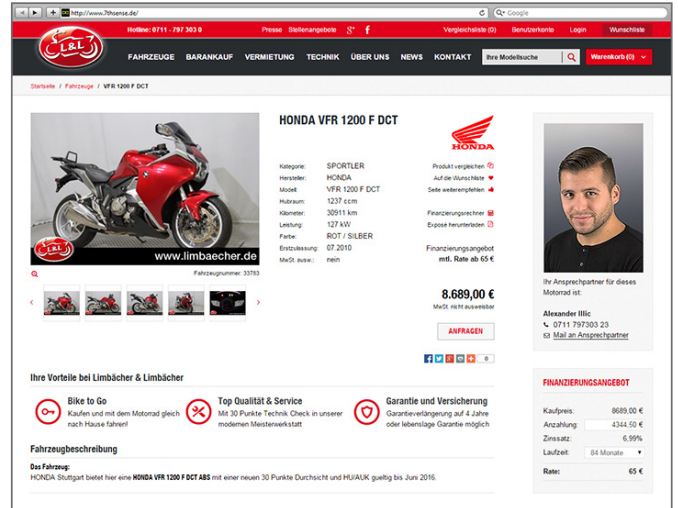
http://www.7hoense.de/

Google

Hotline: 0711 - 797 303 0

Presse Stellenangebote

Vergleichsliste (0) Benutzerkonto Login Wunschliste

L&L

FAHRZEUGE BARANKAUF VERMIETUNG TECHNIK ÜBER UNS NEWS KONTAKT

Ihre Modellsuche

Warenkorb (0)

Startseite | Fahrzeuge | VFR 1200 F DCT

www.limbaecher.de

Fahrzeugnummer: 33783

HONDA VFR 1200 F DCT

HONDA

| Kategorie: | SPORTLER |
|---|---|
| Hersteller: | HONDA |
| Modell: | VFR 1200 F DCT |
| Hubraum: | 1237 ccm |
| Kilometer: | 30911 km |
| Leistung: | 127 kW |
| Farbe: | ROT / SILBER |
| Erstzulassung: | 07.2010 |
| MwSt. ausw.: | nein |

Produkt vergleichen
Auf die Wunschliste
Seite weiterempfehlen

Finanzierungsrechner
Expose herunterladen

Finanzierungsangebot
mtl. Rate ab 65 €

8.689,00 €
MwSt. nicht ausweisbar

ANFRAGEN

0

Ihr Ansprechpartner für dieses Motorrad ist:

Alexander Illic
0711 797303 23
Mail an Ansprechpartner

Ihre Vorteile bei Limbächer & Limbächer

Bike to Go
Kaufen und mit dem Motorrad gleich nach Hause fahren!

Top Qualität & Service
Mit 30 Punkte Technik Check in unserer modernen Meisterwerkstatt

Garantie und Versicherung
Garantieverlängerung auf 4 Jahre oder lebenslage Garantie möglich

FINANZIERUNGSANGEBOT

| Kaufpreis: | 8689,00 € |
|---|---|
| Anzahlung: | 4344,50 € |
| Zinssatz: | 6,99% |
| Laufzeit: | 84 Monate |
| Rate: | 65 € |

Fahrzeugbeschreibung

Das Fahrzeug:
HONDA Stuttgart bietet hier eine HONDA VFR 1200 F DCT ABS mit einer neuen 30 Punkte Durchsicht und HU/AUK gueltig bis Juni 2016.